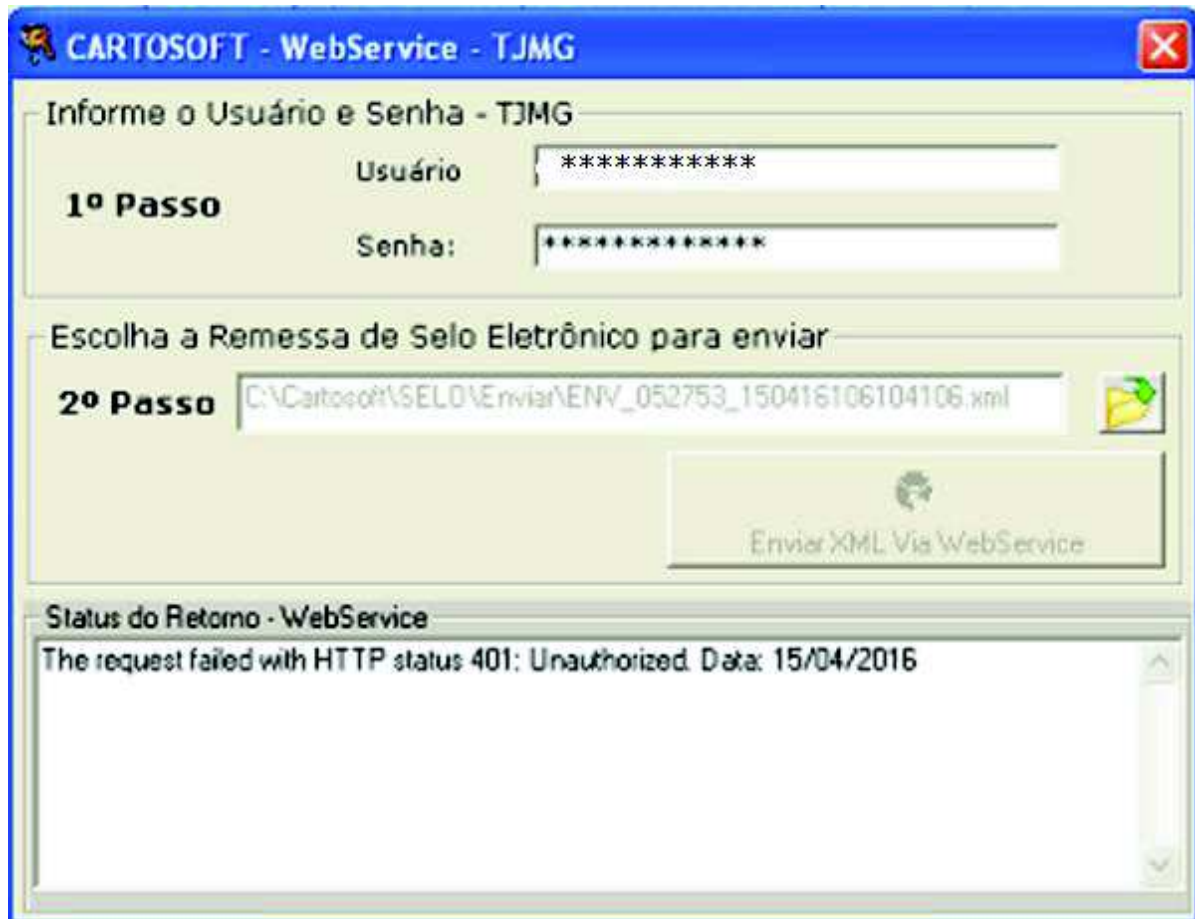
CARTOSOFT - WebService - TJMG

Informe o Usuário e Senha - TJMG

1º Passo

Usuário ***********

Senha: *************

Escolha a Remessa de Selo Eletrônico para enviar

2º Passo C:\Cartosoft\SELO\Enviar\ENV_052753_150416106104106.xml

Enviar XML Via WebService

Status do Retorno - WebService

The request failed with HTTP status 401: Unauthorized. Data: 15/04/2016